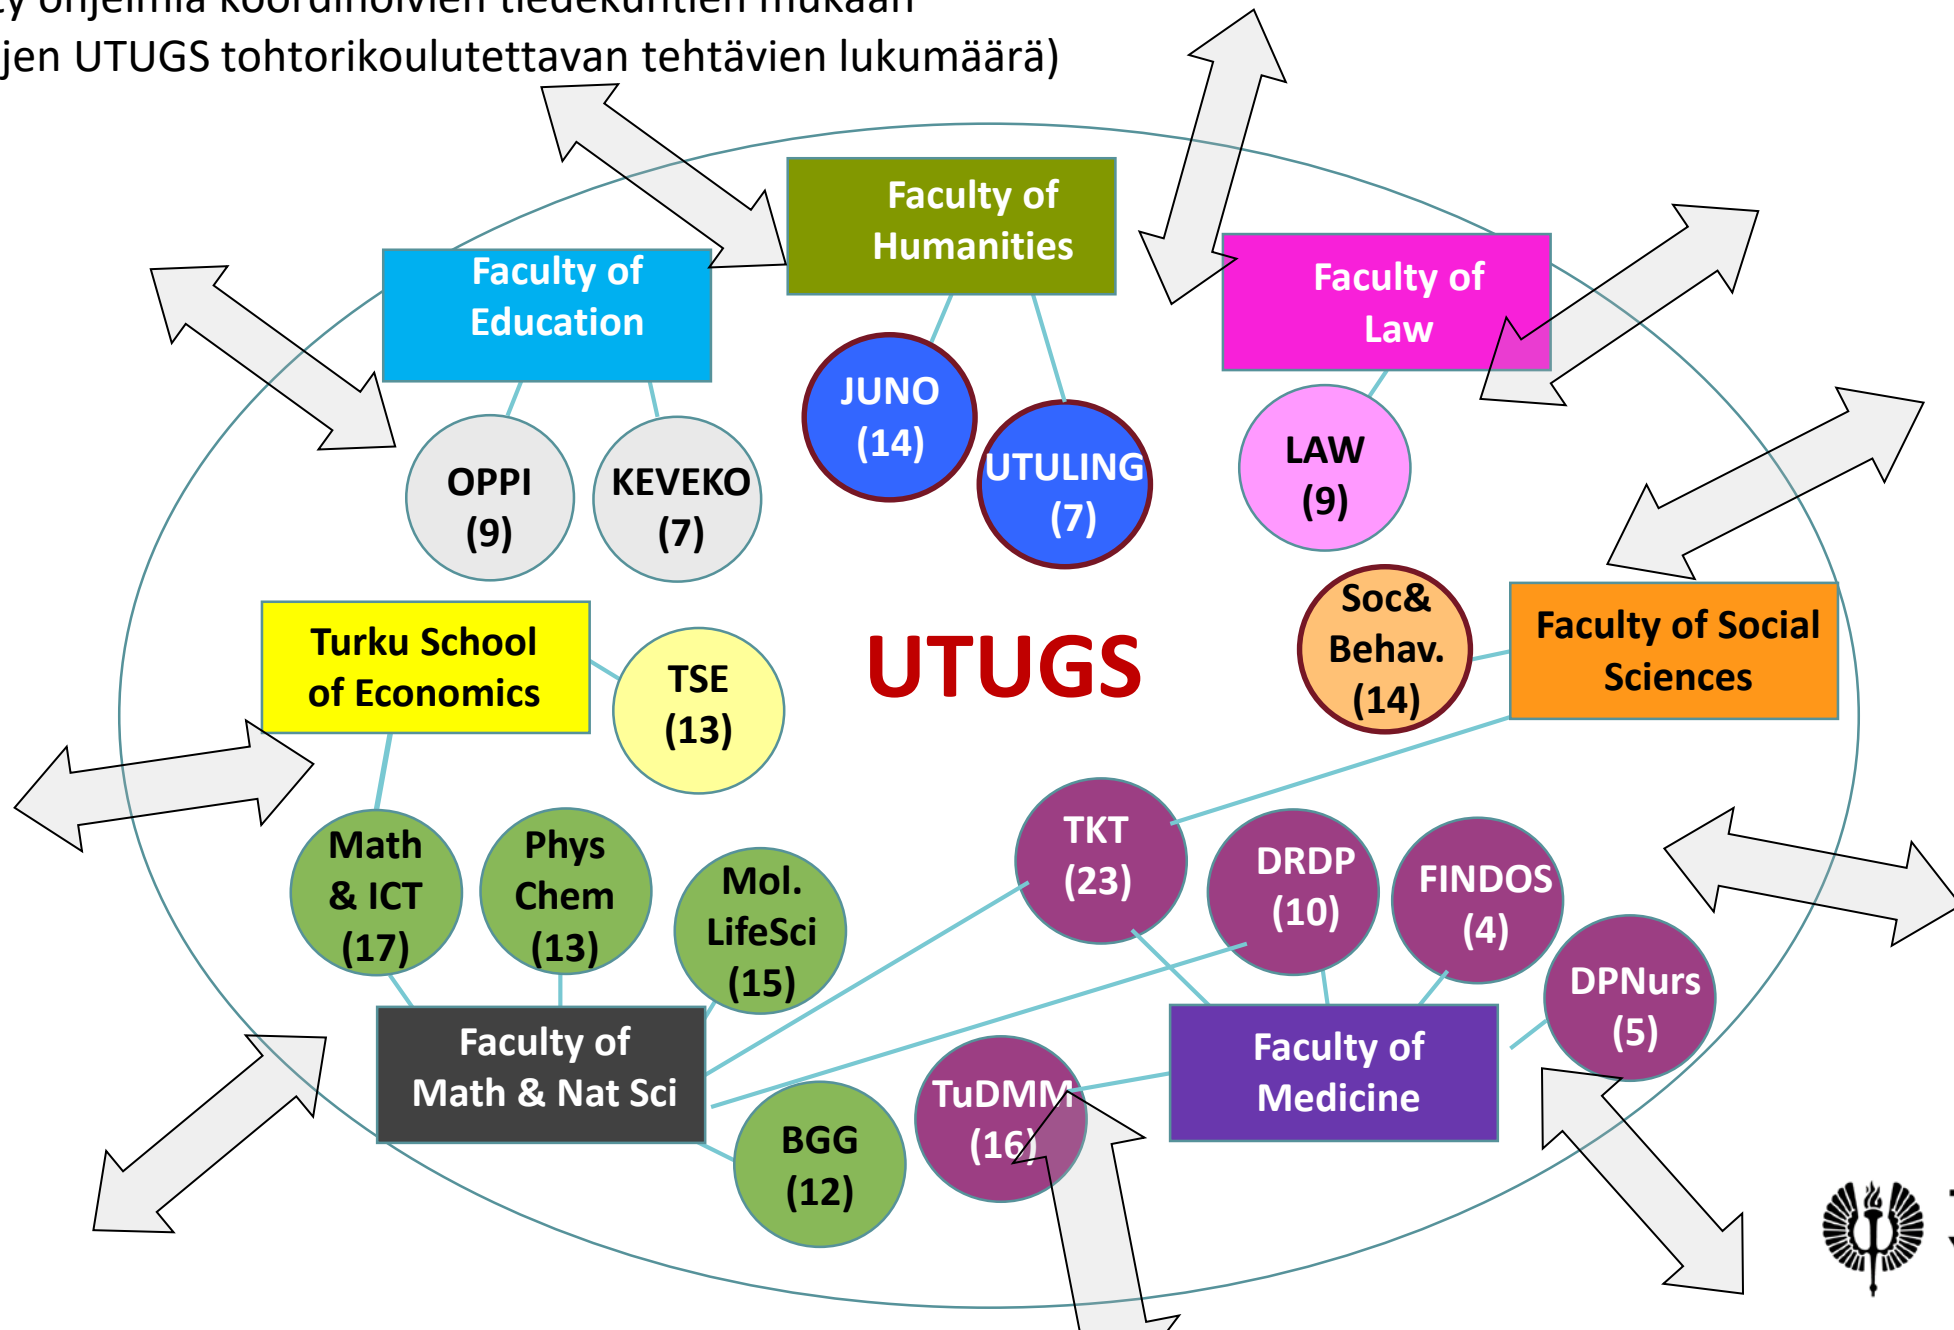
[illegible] ohjelmia koordinoivien tiedekuntien mukaan
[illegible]jen UTUGS tohtorikoulutettavan tehtävien lukumäärä)

Faculty of Humanities

Faculty of Education

Faculty of Law

JUNO (14)

UTULING (7)

LAW (9)

OPPI (9)

KEVEKO (7)

Turku School of Economics

TSE (13)

UTUGS

Soc& Behav. (14)

Faculty of Social Sciences

TKT (23)

DRDP (10)

FINDOS (4)

Math & ICT (17)

Phys Chem (13)

Mol. LifeSci (15)

DPNurs (5)

Faculty of Math & Nat Sci

Faculty of Medicine

TuDMM (16)

BGG (12)